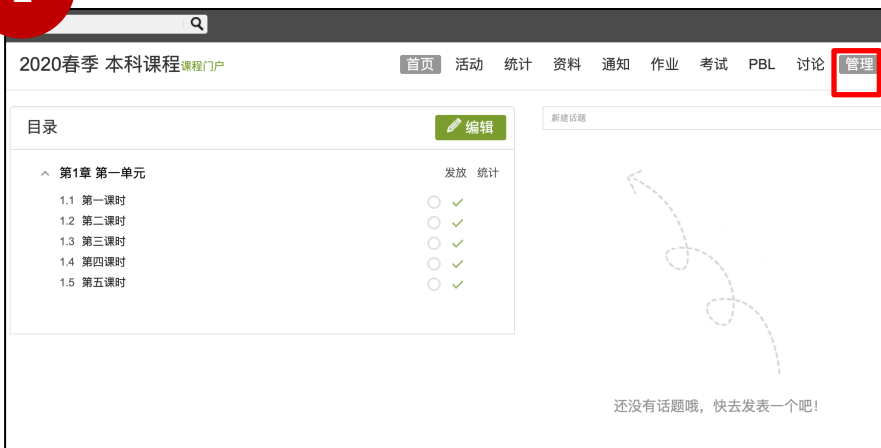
2020春季 本科课程课程门户

首页 活动 统计 资料 通知 作业 考试 PBL 讨论 管理

目录

编辑

第1章 第一单元

发放 统计

1.1 第一课时
1.2 第二课时
1.3 第三课时
1.4 第四课时
1.5 第五课时

新建话题

还没有话题哦，快去发表一个吧！